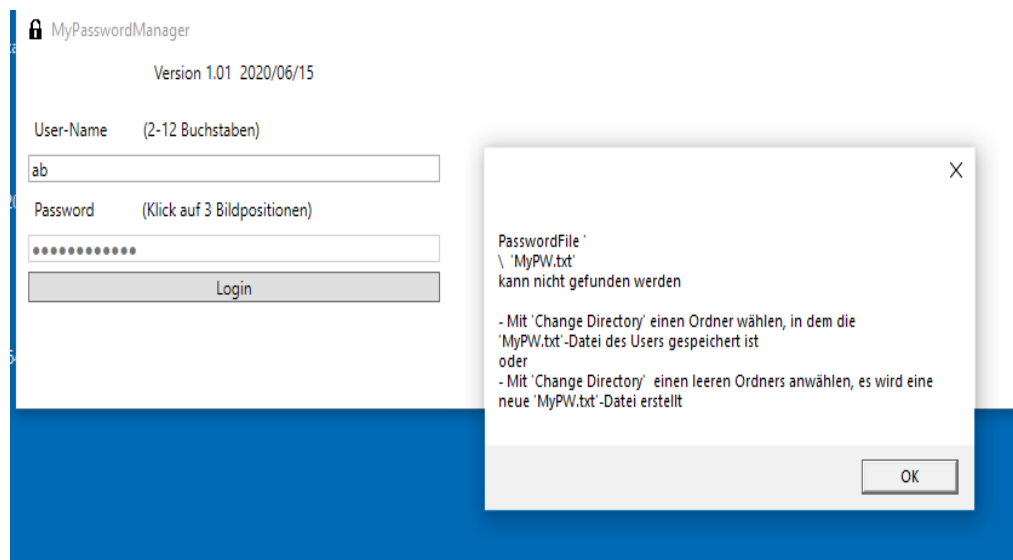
MyPasswordManager

Version 1.01 2020/06/15

User-Name (2-12 Buchstaben)

ab

Password (Klick auf 3 Bildpositionen)

●●●●●●●●●●●●

Login

X

PasswordFile '
\ 'MyPW.txt'
kann nicht gefunden werden

- Mit 'Change Directory' einen Ordner wählen, in dem die 'MyPW.txt'-Datei des Users gespeichert ist
oder
- Mit 'Change Directory' einen leeren Ordners anwählen, es wird eine neue 'MyPW.txt'-Datei erstellt

OK